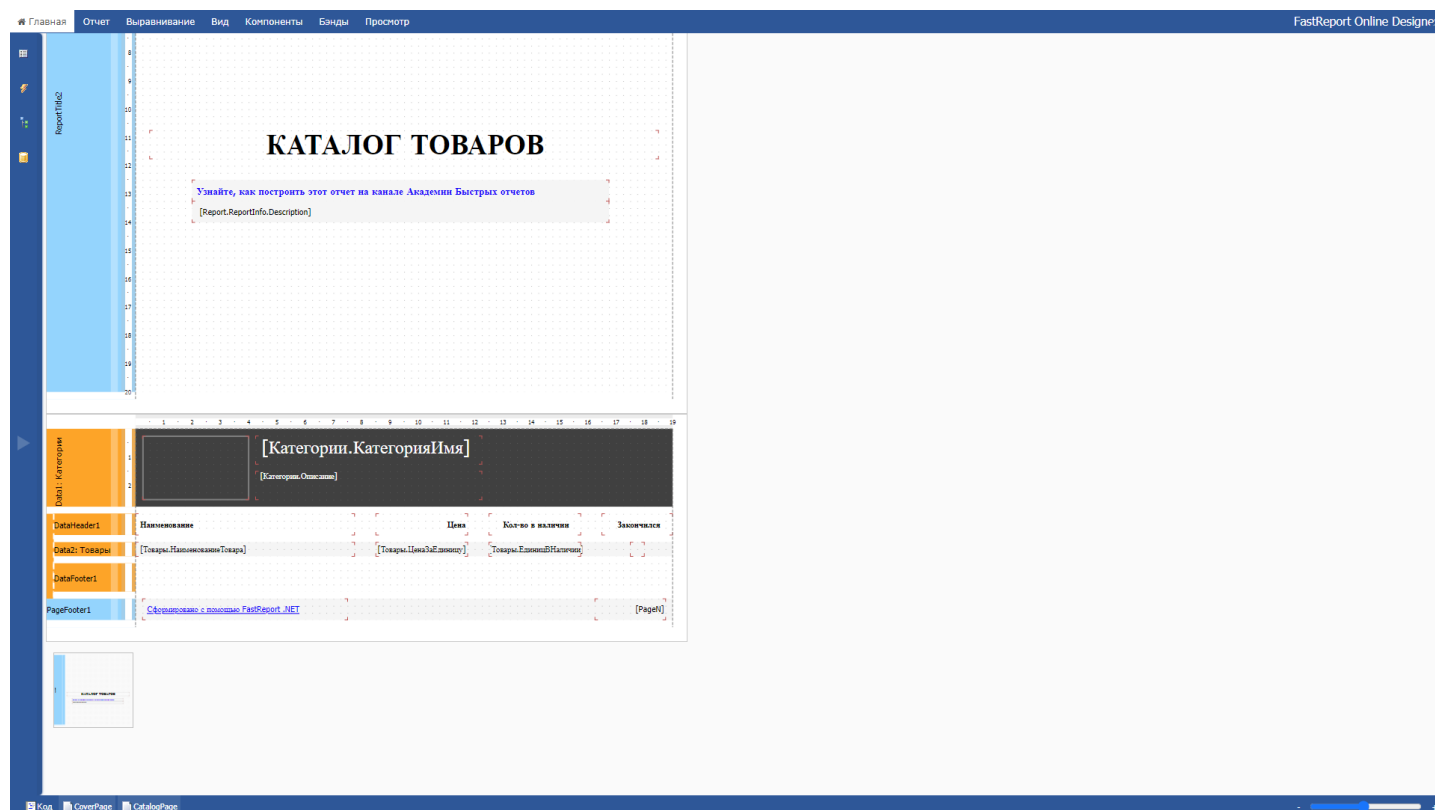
Главная Отчет Выравнивание Вид Компоненты Бэнды Просмотр

FastReport Online Designer

ReportTitle2

8
9
10
11
12
13
14
15
16
17
18
19
20

КАТАЛОГ ТОВАРОВ

Узнайте, как построить этот отчет на канале Академии Быстрых отчетов

[Report.ReportInfo.Description]

1 2 3 4 5 6 7 8 9 10 11 12 13 14 15 16 17 18 19

Data1: Категории

1
2

[Категории.КатегорияИмя]

[Категории.Описание]

DataHeader1

| Наименование | Цена | Кол-во в наличии | Закончился |
|---|---|---|---|

Data2: Товары

[Товары.НаименованиеТовара] [Товары.ЦенаЗаЕдиницу] [Товары.ЕдиницВНаличии]

DataFooter1

PageFooter1

Сформировано с помощью FastReport .NET

[PageN]

КАТАЛОГ ТОВАРОВ

Код CoverPage CatalogPage